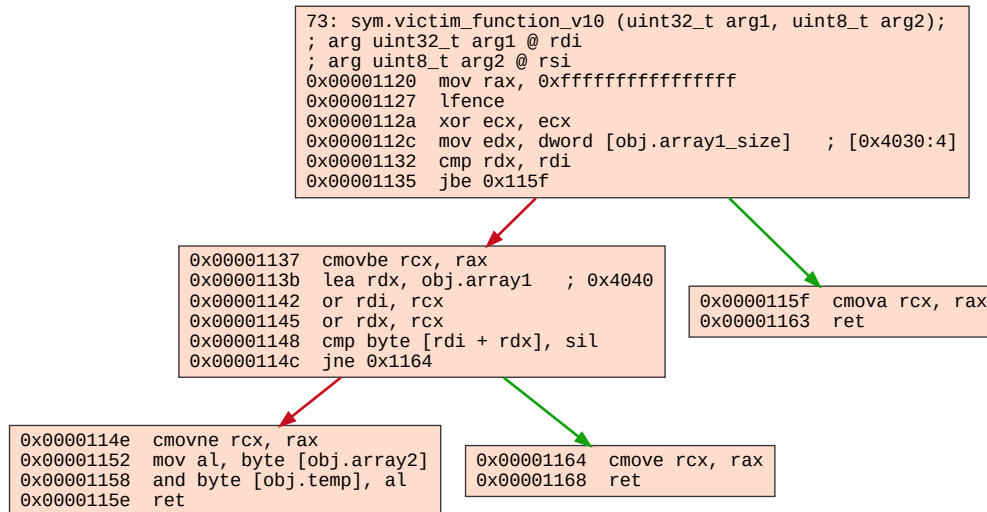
73: sym.victim_function_v10 (uint32_t arg1, uint8_t arg2);
; arg uint32_t arg1 @ rdi
; arg uint8_t arg2 @ rsi
0x00001120  mov rax, 0xffffffffffffffff
0x00001127  lfence
0x0000112a  xor ecx, ecx
0x0000112c  mov edx, dword [obj.array1_size]   ; [0x4030:4]
0x00001132  cmp rdx, rdi
0x00001135  jbe 0x115f

0x00001137  cmovbe rcx, rax
0x0000113b  lea rdx, obj.array1   ; 0x4040
0x00001142  or rdi, rcx
0x00001145  or rdx, rcx
0x00001148  cmp byte [rdi + rdx], sil
0x0000114c  jne 0x1164

0x0000115f  cmova rcx, rax
0x00001163  ret

0x0000114e  cmovne rcx, rax
0x00001152  mov al, byte [obj.array2]
0x00001158  and byte [obj.temp], al
0x0000115e  ret

0x00001164  cmove rcx, rax
0x00001168  ret